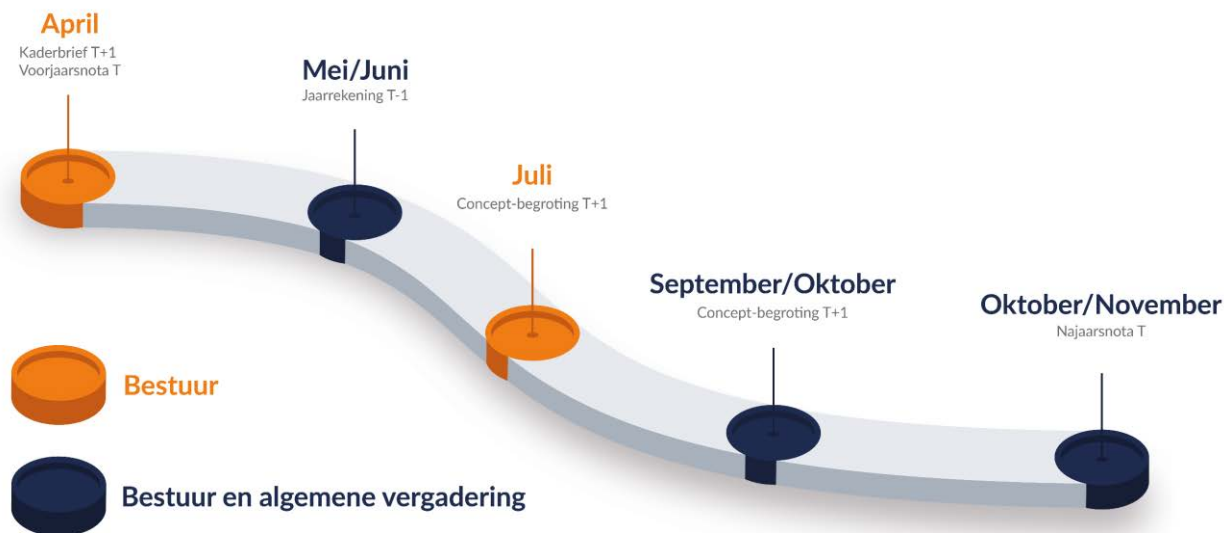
April
Kaderbrief T+1
Voorjaarsnota T

Mei/Juni
Jaarrekening T-1

Juli
Concept-begroting T+1

September/Oktober
Concept-begroting T+1

Oktober/November
Najaarsnota T

Bestuur

Bestuur en algemene vergadering